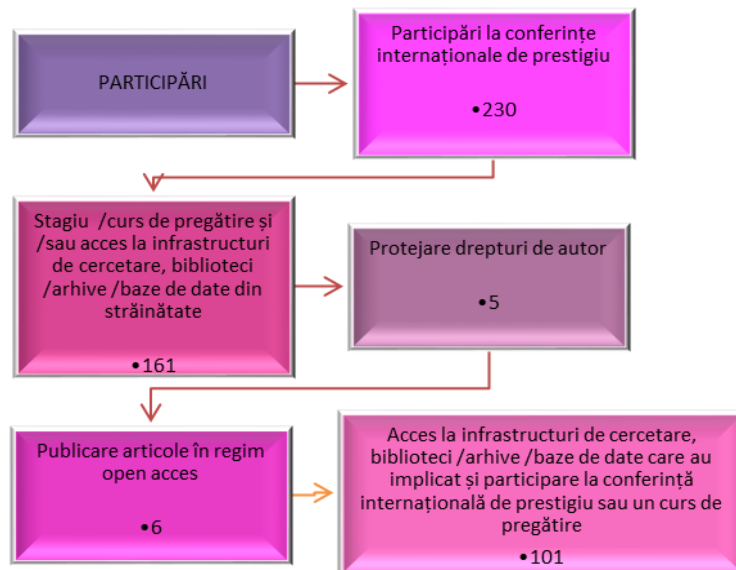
PARTICIPĂRI

Participări la conferințe internaționale de prestigiu

•230

Stagiu /curs de pregătire și /sau acces la infrastructuri de cercetare, biblioteci /arhive /baze de date din străinătate

•161

Protejare drepturi de autor

•5

Publicare articole în regim open acces

•6

Acces la infrastructuri de cercetare, biblioteci /arhive /baze de date care au implicat și participare la conferință internațională de prestigiu sau un curs de pregătire

•101